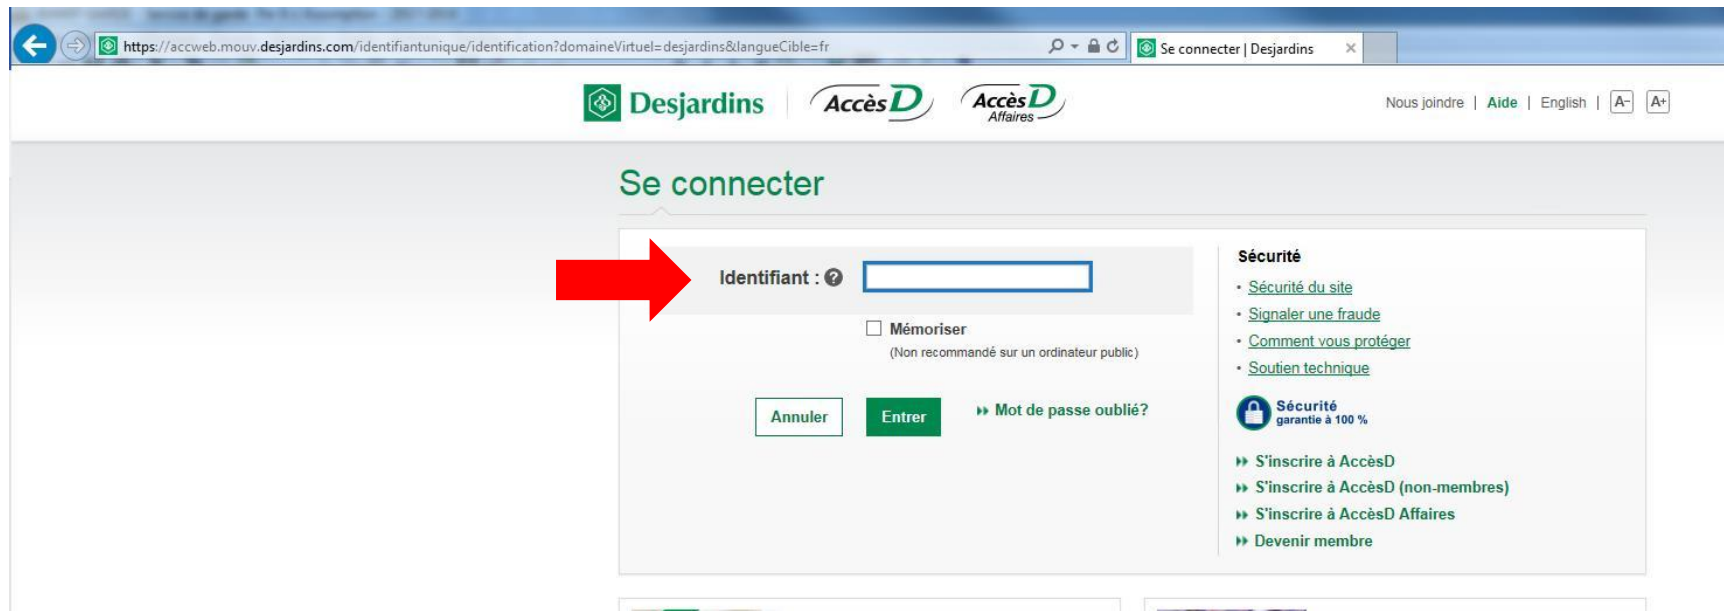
https://accweb.mouv.desjardins.com/identifiantunique/identification?domaineVirtuel=desjardins&langueCible=fr

Se connecter | Desjardins

Desjardins AccèsD AccèsD Affaires

Nous joindre | Aide | English | A- A+

Se connecter

Identifiant :

Mémoriser
(Non recommandé sur un ordinateur public)

Annuler Entrer

Mot de passe oublié?

Sécurité
• Sécurité du site
• Signaler une fraude
• Comment vous protéger
• Soutien technique

Sécurité garantie à 100 %

S'inscrire à AccèsD
S'inscrire à AccèsD (non-membres)
S'inscrire à AccèsD Affaires
Devenir membre